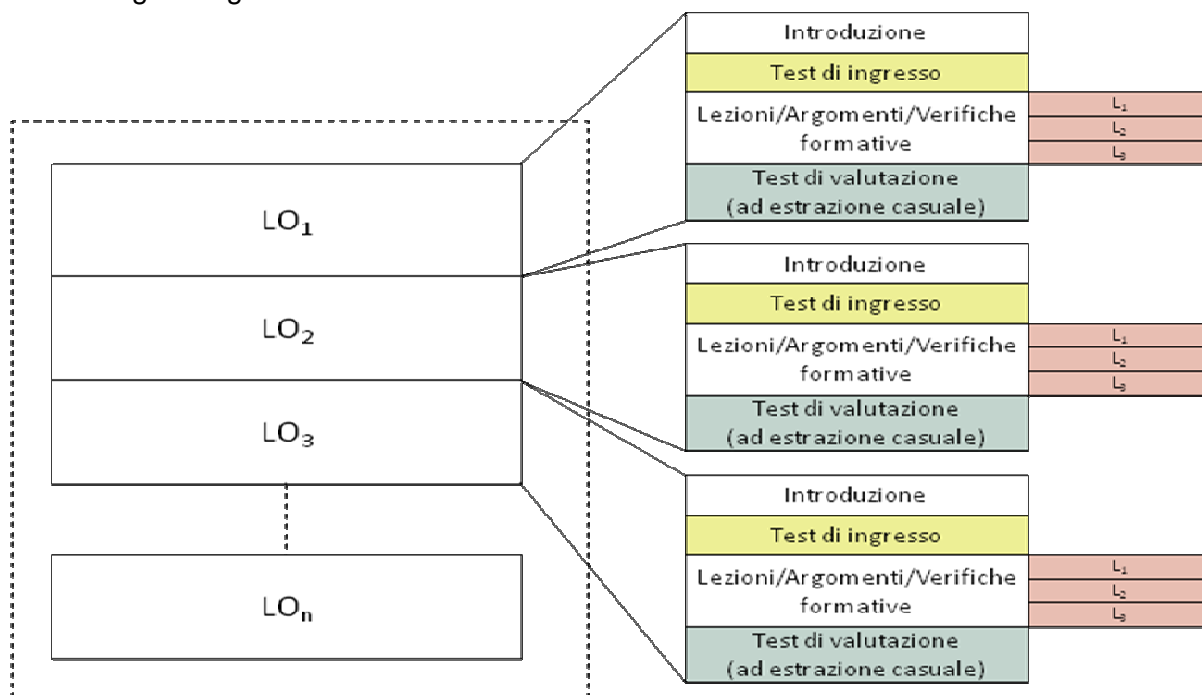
$LO_1$

$LO_2$

$LO_3$

$LO_n$

Introduzione

Test di ingresso

Lezioni/Argomenti/Verifiche formative

$L_1$

$L_2$

$L_3$

Test di valutazione (ad estrazione casuale)

Introduzione

Test di ingresso

Lezioni/Argomenti/Verifiche formative

$L_1$

$L_2$

$L_3$

Test di valutazione (ad estrazione casuale)

Introduzione

Test di ingresso

Lezioni/Argomenti/Verifiche formative

$L_1$

$L_2$

$L_3$

Test di valutazione (ad estrazione casuale)